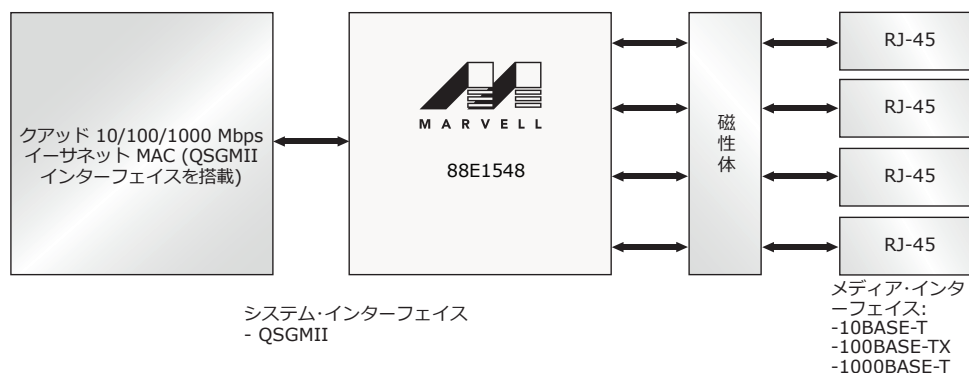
クアッド 10/100/1000 Mbps イーサネット MAC (QSGMII インターフェイスを搭載)

MARVELL

88E1548

磁性体

RJ-45

RJ-45

RJ-45

RJ-45

システム·インターフェイス
- QSGMII

メディア·インターフェイス:
-10BASE-T
-100BASE-TX
-1000BASE-T